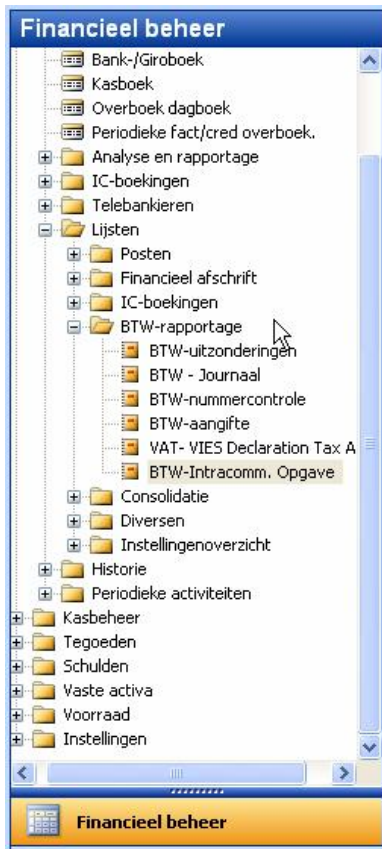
Financieel beheer

Bank-/Giroboek
Kasboek
Overboek dagboek
Periodieke fact/cred overboek.
Analyse en rapportage
IC-boekingen
Telebankieren
Lijsten
Posten
Financieel afschrift
IC-boekingen
BTW-rapportage
BTW-uitzonderingen
BTW - Journaal
BTW-nummercontrole
BTW-aangifte
VAT- VIES Declaration Tax A
BTW-Intracomm. Opgave
Consolidatie
Diversen
Instellingenoverzicht
Historie
Periodieke activiteiten
Kasbeheer
Tegoeden
Schulden
Vaste activa
Voorraad
Instellingen

Financieel beheer